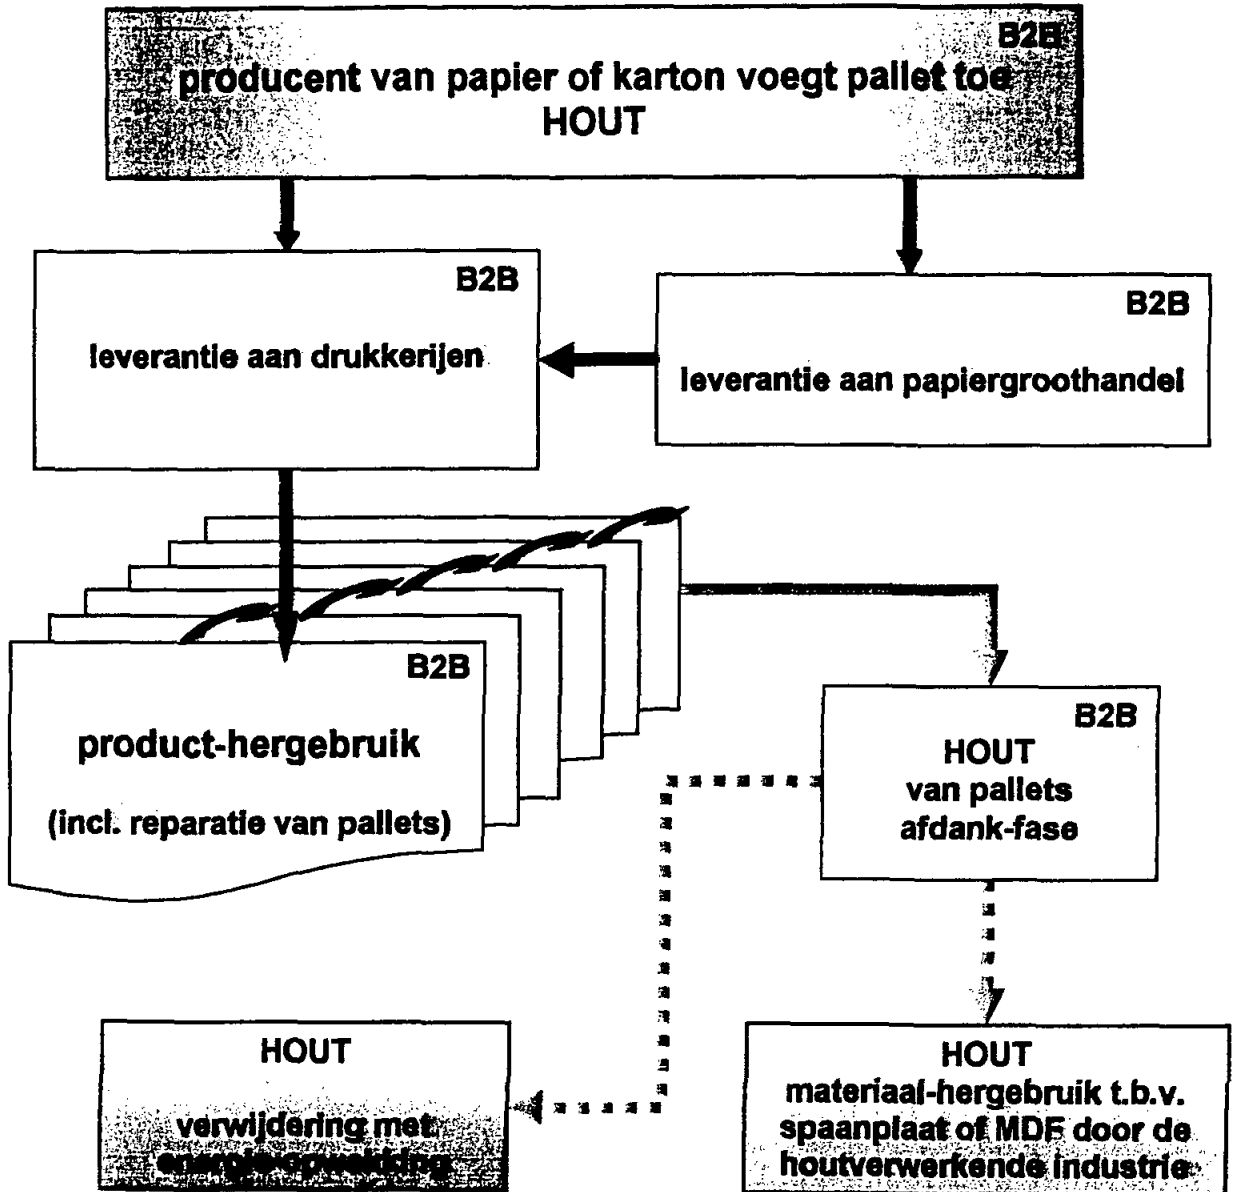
B2B
producent van papier of karton voegt pallet toe
HOUT

B2B
leverantie aan drukkerijen

B2B
leverantie aan papiergroothandel

B2B
product-hergebruik
(incl. reparatie van pallets)

B2B
HOUT
van pallets
afdank-fase

HOUT
verwijdering met
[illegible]

HOUT
materiaal-hergebruik t.b.v.
spaanplaat of MDF door de
houtverwerkende industrie